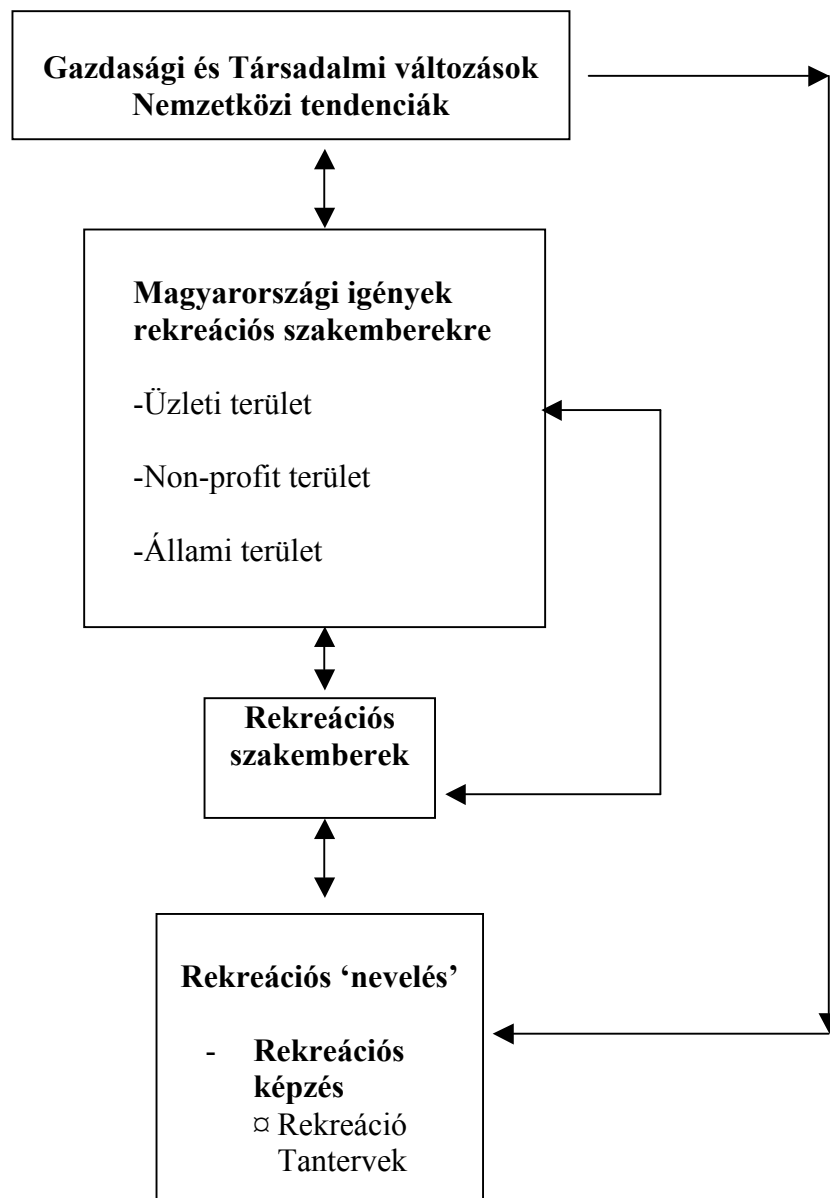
Gazdasági és Társadalmi változások
Nemzetközi tendenciák

Magyarországi igények rekreációs szakemberekre

-Üzleti terület

-Non-profit terület

-Állami terület

Rekreációs szakemberek

Rekreációs 'nevelés'

- Rekreációs képzés
¤ Rekreáció Tantervek